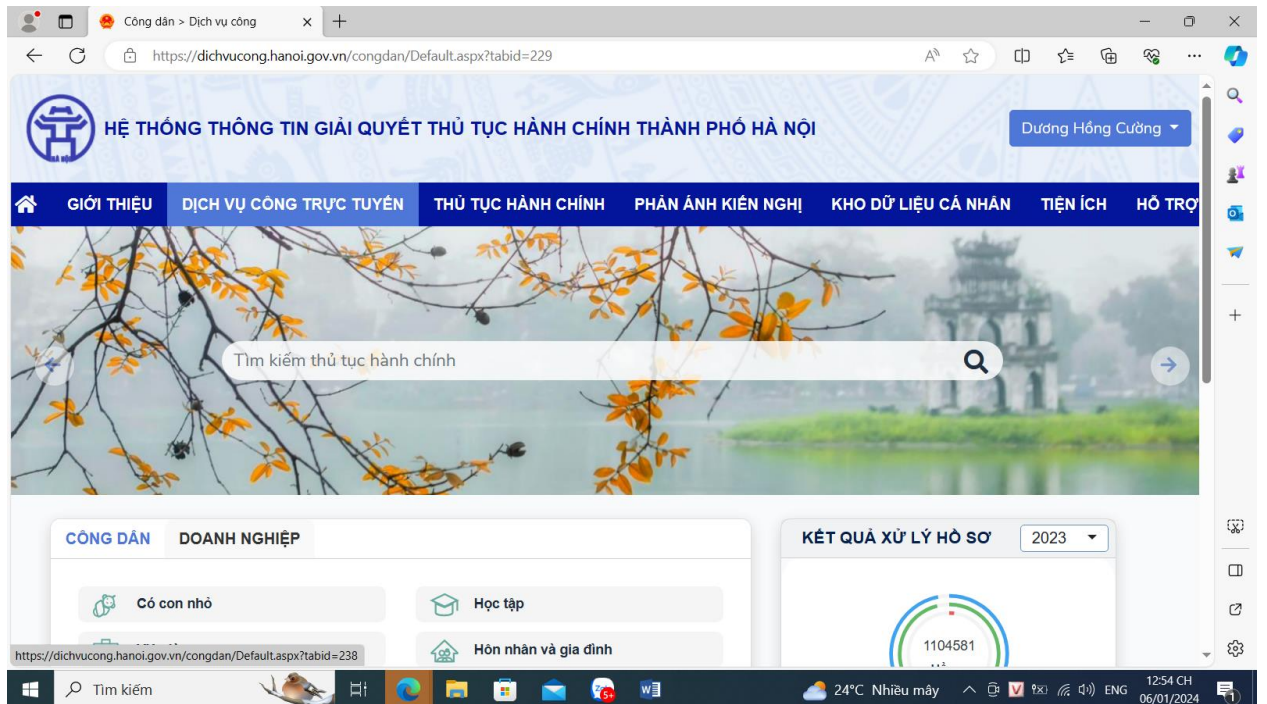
Công dân > Dịch vụ công

https://dichvucong.hanoi.gov.vn/congdan/Default.aspx?tabid=229

HỆ THỐNG THÔNG TIN GIẢI QUYẾT THỦ TỤC HÀNH CHÍNH THÀNH PHỐ HÀ NỘI

Dương Hồng Cường

GIỚI THIỆU | DỊCH VỤ CÔNG TRỰC TUYẾN | THỦ TỤC HÀNH CHÍNH | PHẢN ÁNH KIẾN NGHỊ | KHO DỮ LIỆU CÁ NHÂN | TIỆN ÍCH | HỖ TRỢ

Tìm kiếm thủ tục hành chính

CÔNG DÂN | DOANH NGHIỆP

Có con nhỏ

Học tập

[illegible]

Hôn nhân và gia đình

KẾT QUẢ XỬ LÝ HỒ SƠ

2023

1104581

https://dichvucong.hanoi.gov.vn/congdan/Default.aspx?tabid=238

Tìm kiếm

24°C Nhiều mây

ENG

12:54 CH
06/01/2024